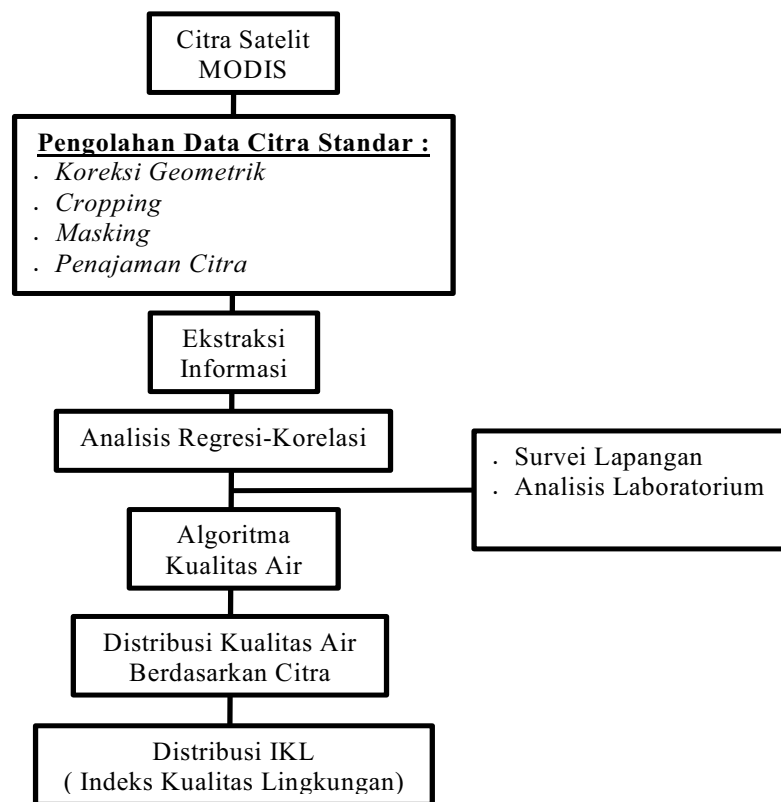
Citra Satelit MODIS

Pengolahan Data Citra Standar :
. Koreksi Geometrik
. Cropping
. Masking
. Penajaman Citra

Ekstraksi Informasi

Analisis Regresi-Korelasi

. Survei Lapangan
. Analisis Laboratorium

Algoritma Kualitas Air

Distribusi Kualitas Air Berdasarkan Citra

Distribusi IKL ( Indeks Kualitas Lingkungan)